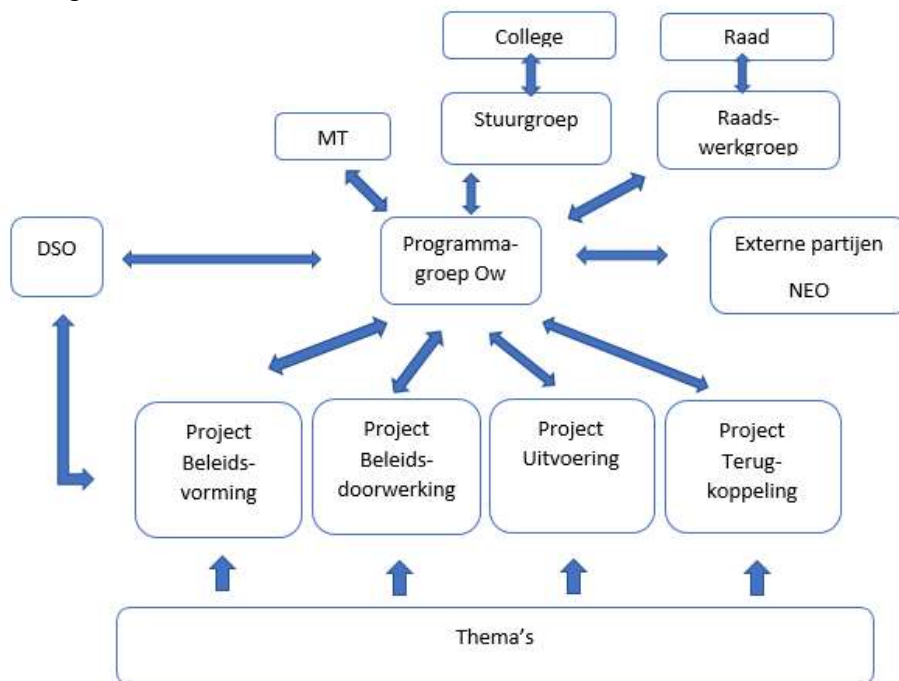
College

Raad

MT

Stuurgroep

Raads-werkgroep

DSO

Programma-groep Ow

Externe partijen

NEO

Project Beleids-vorming

Project Beleids-doorwerking

Project Uitvoering

Project Terug-koppeling

Thema's